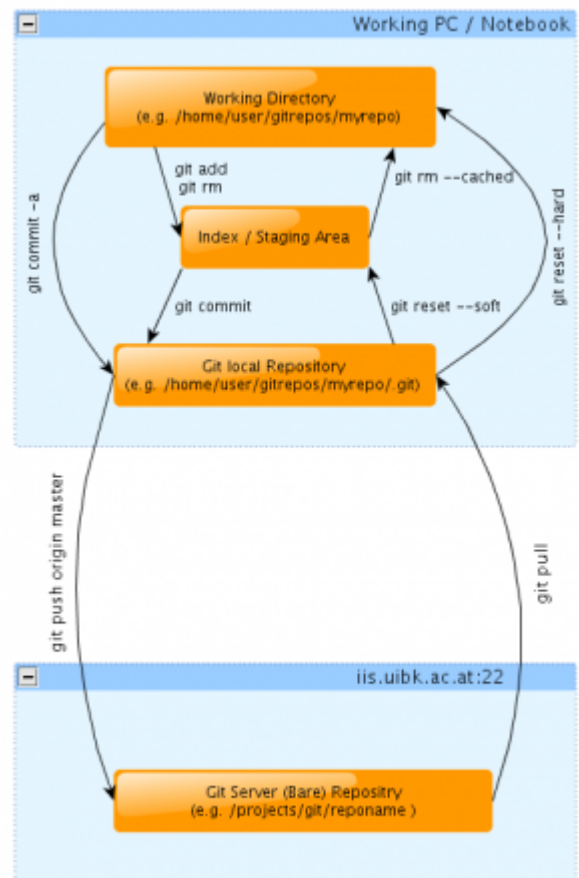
Working PC / Notebook

Working Directory
(e.g. /home/user/gitrepos/myrepo)

git add
git rm

git rm --cached

git commit -a

Index / Staging Area

git reset --hard

git commit

git reset --soft

Git local Repository
(e.g. /home/user/gitrepos/myrepo/.git)

git push origin master

git pull

iis.uibk.ac.at:22

Git Server (Bare) Repositry
(e.g. /projects/git/reponame )